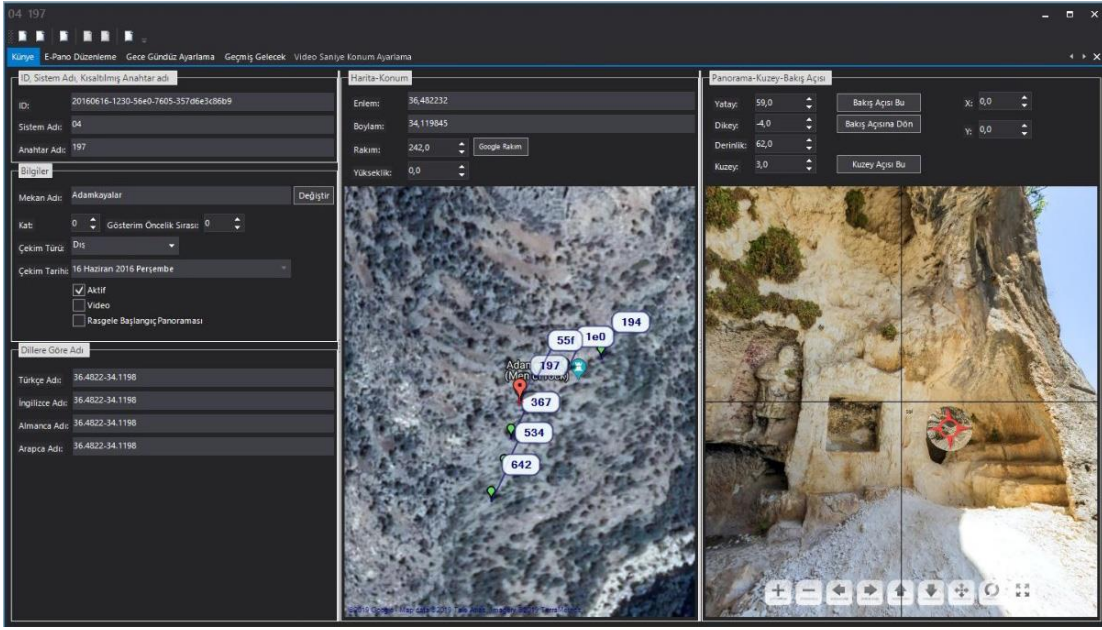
04 197

Künye E-Pano Düzenleme Gece Gündüz Ayarlama Geçmiş Gelecek Video Saniye Konum Ayarlama

ID, Sistem Adı, Kısaltılmış Anahtar adı

ID: 20160616-1230-56e0-7605-357d6e3c86b9

Sistem Adı: 04

Anahtar Adı: 197

Bilgiler

Mekan Adı: Adamkayalar Değiştir

Kat: 0 Gösterim Öncelik Sırası: 0

Çekim Türü: Dış

Çekim Tarihi: 16 Haziran 2016 Perşembe

Aktif

Video

Rasgele Başlangıç Panoraması

Dillere Göre Adı

Türkçe Adı: 36.4822-34.1198

İngilizce Adı: 36.4822-34.1198

Almanca Adı: 36.4822-34.1198

Arapça Adı: 36.4822-34.1198

Harita-Konum

Enlem: 36,482232

Boylam: 34,119845

Rakım: 242,0 Google Rakım

Yükseklik: 0,0

194
55f
1e0
197
Adam
367
534
642

Panorama-Kuzey-Bakış Açısı

Yatay: 59,0 Bakış Açısı Bu

Dikey: -4,0 Bakış Açısına Dön

Derinlik: 62,0

Kuzey: 3,0 Kuzey Açısı Bu

X: 0,0

Y: 0,0